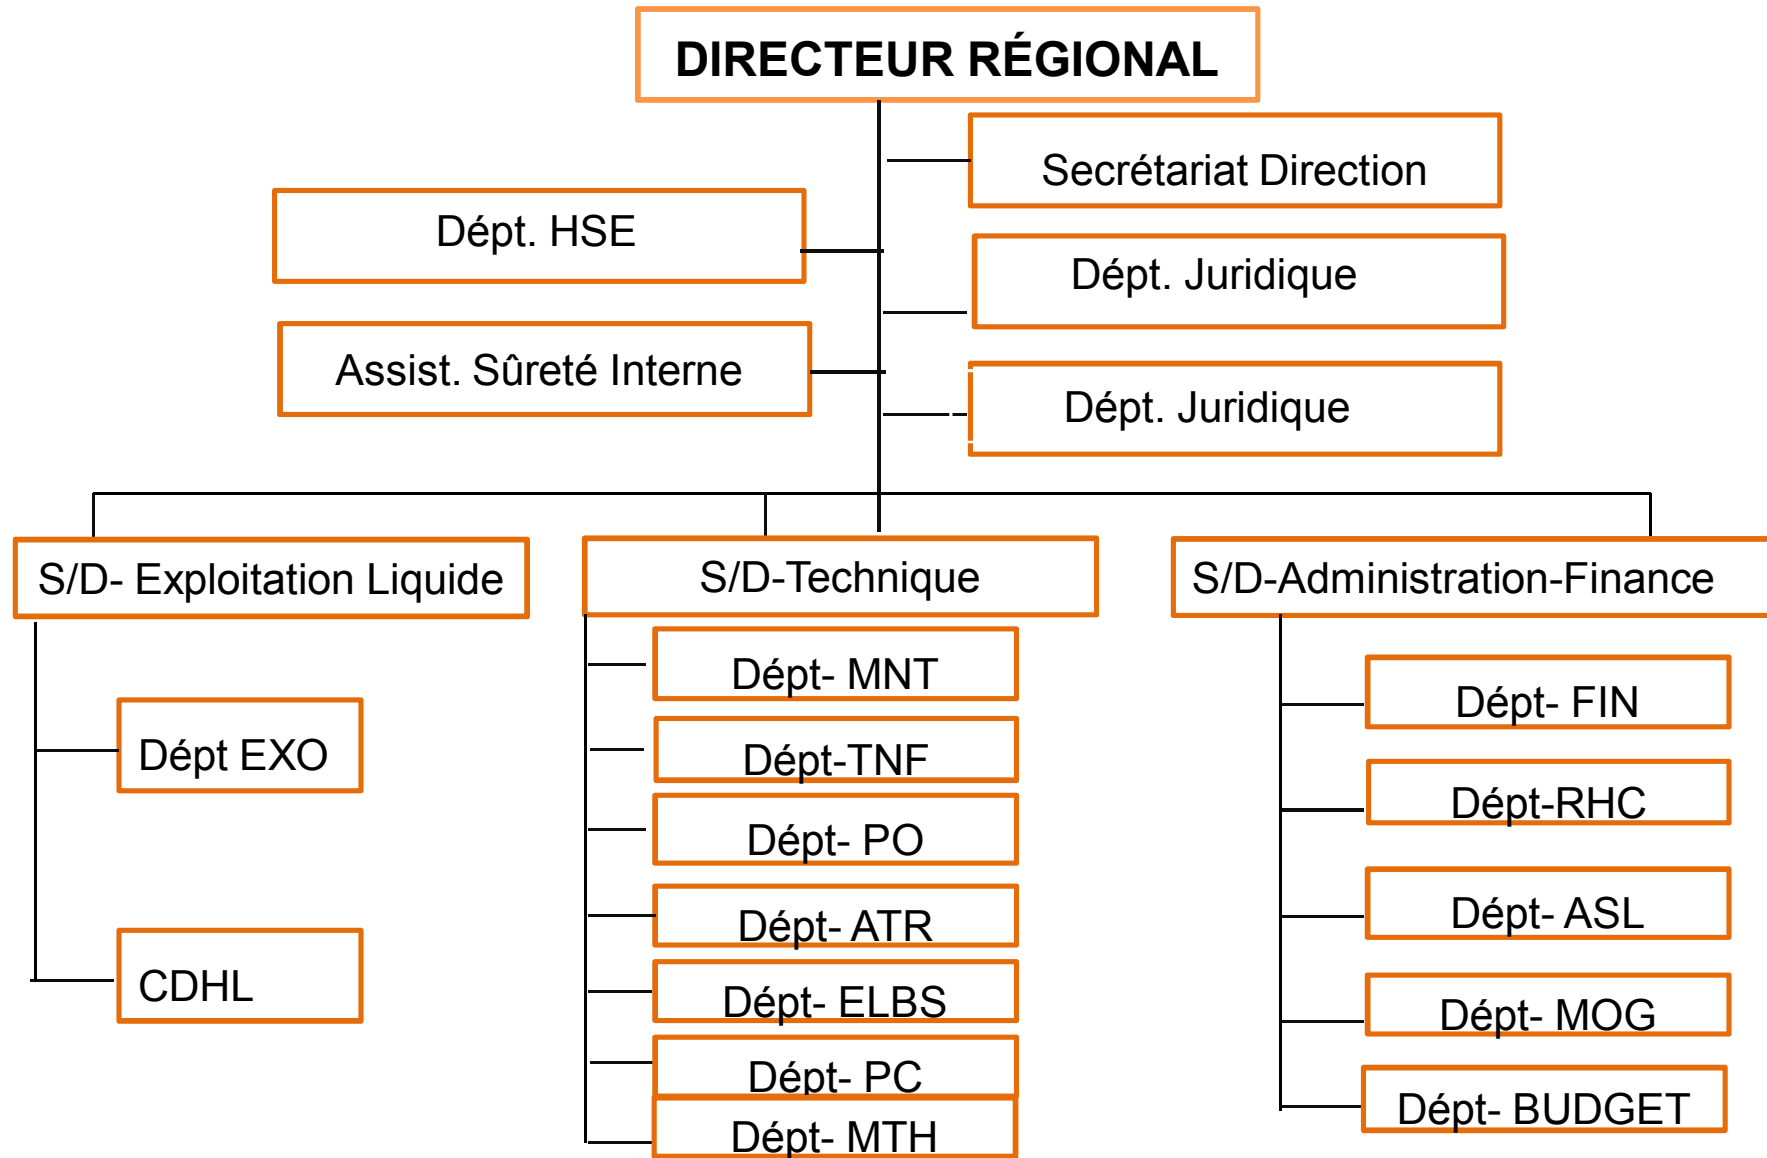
DIRECTEUR RÉGIONAL

Secrétariat Direction

Dépt. HSE

Dépt. Juridique

Assist. Sûreté Interne

Dépt. Juridique

S/D- Exploitation Liquide

Dépt EXO

CDHL

S/D-Technique

Dépt- MNT

Dépt-TNF

Dépt- PO

Dépt- ATR

Dépt- ELBS

Dépt- PC

Dépt- MTH

S/D-Administration-Finance

Dépt- FIN

Dépt-RHC

Dépt- ASL

Dépt- MOG

Dépt- BUDGET